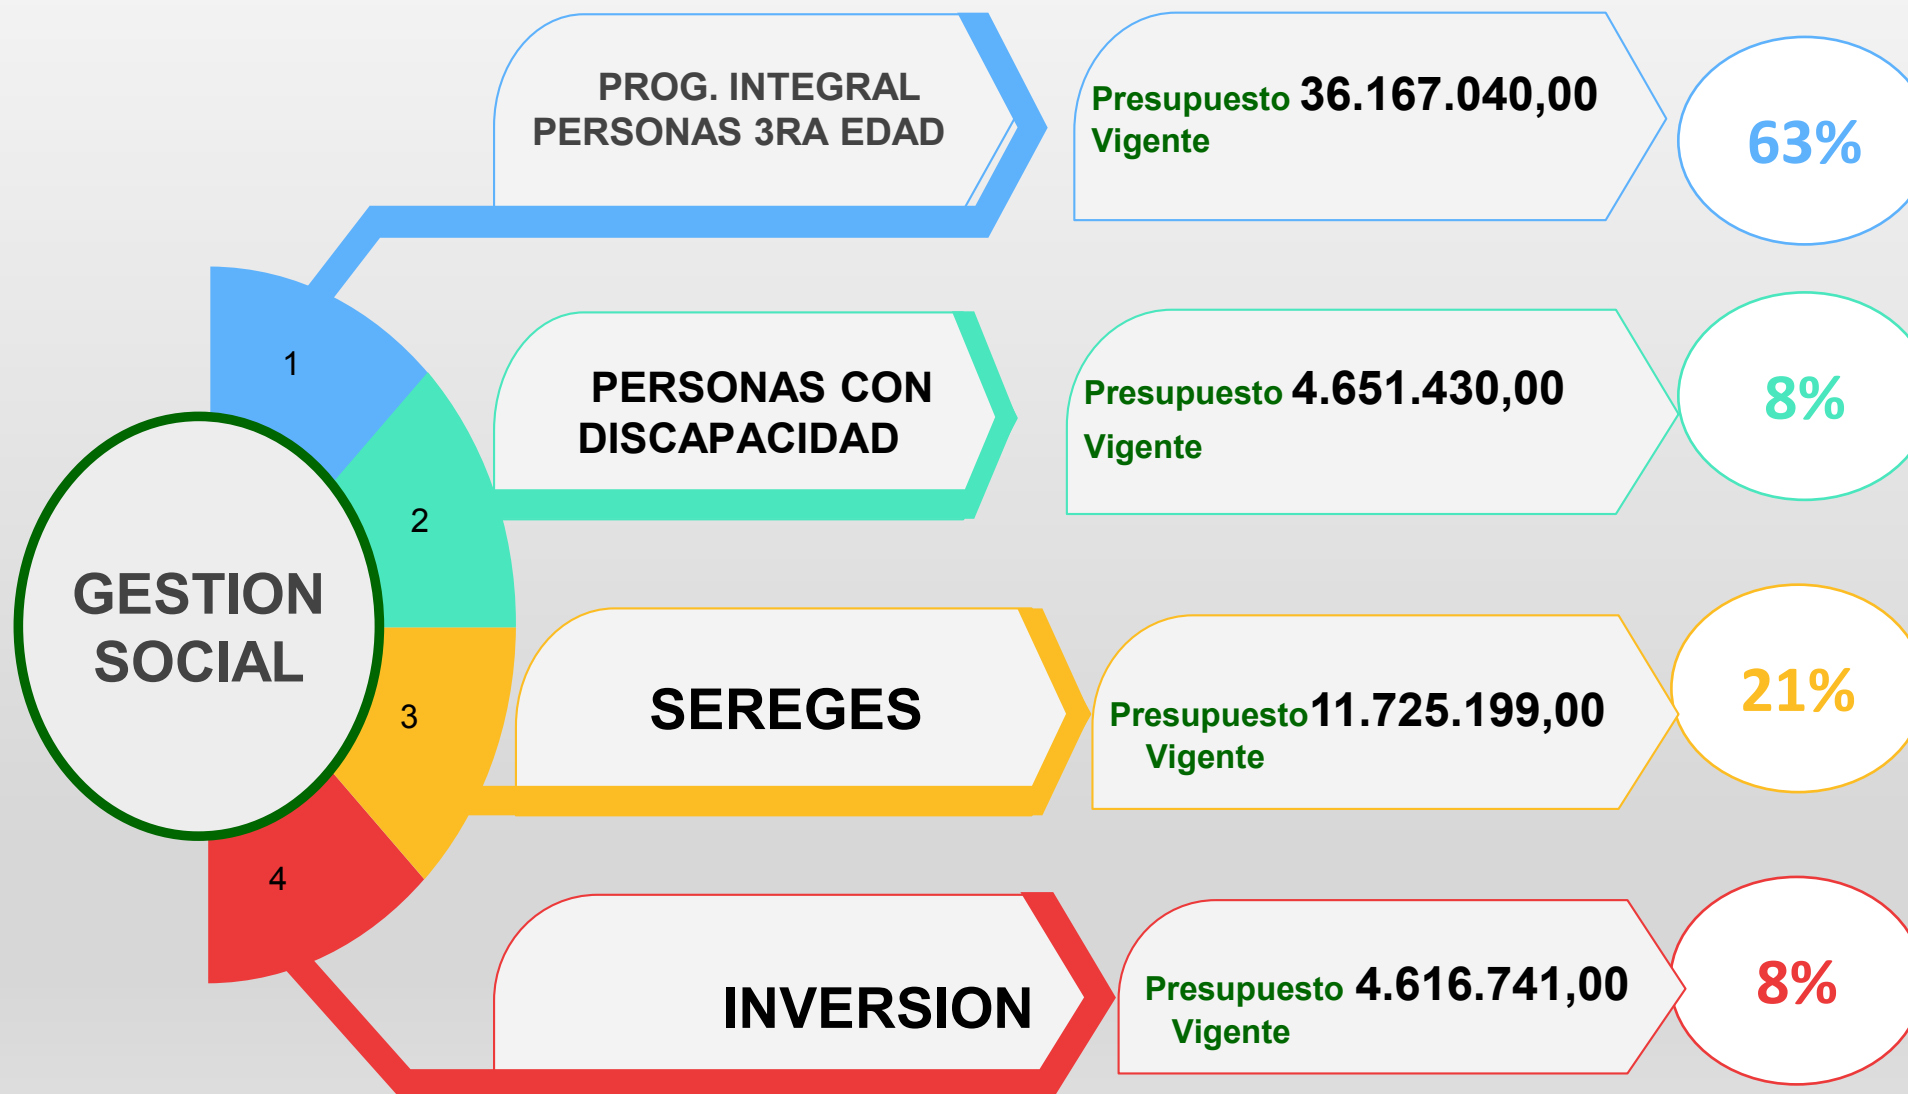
GESTION SOCIAL

1

PROG. INTEGRAL PERSONAS 3RA EDAD

Presupuesto 36.167.040,00 Vigente

63%

2

PERSONAS CON DISCAPACIDAD

Presupuesto 4.651.430,00 Vigente

8%

3

SEREGES

Presupuesto 11.725.199,00 Vigente

21%

4

INVERSION

Presupuesto 4.616.741,00 Vigente

8%